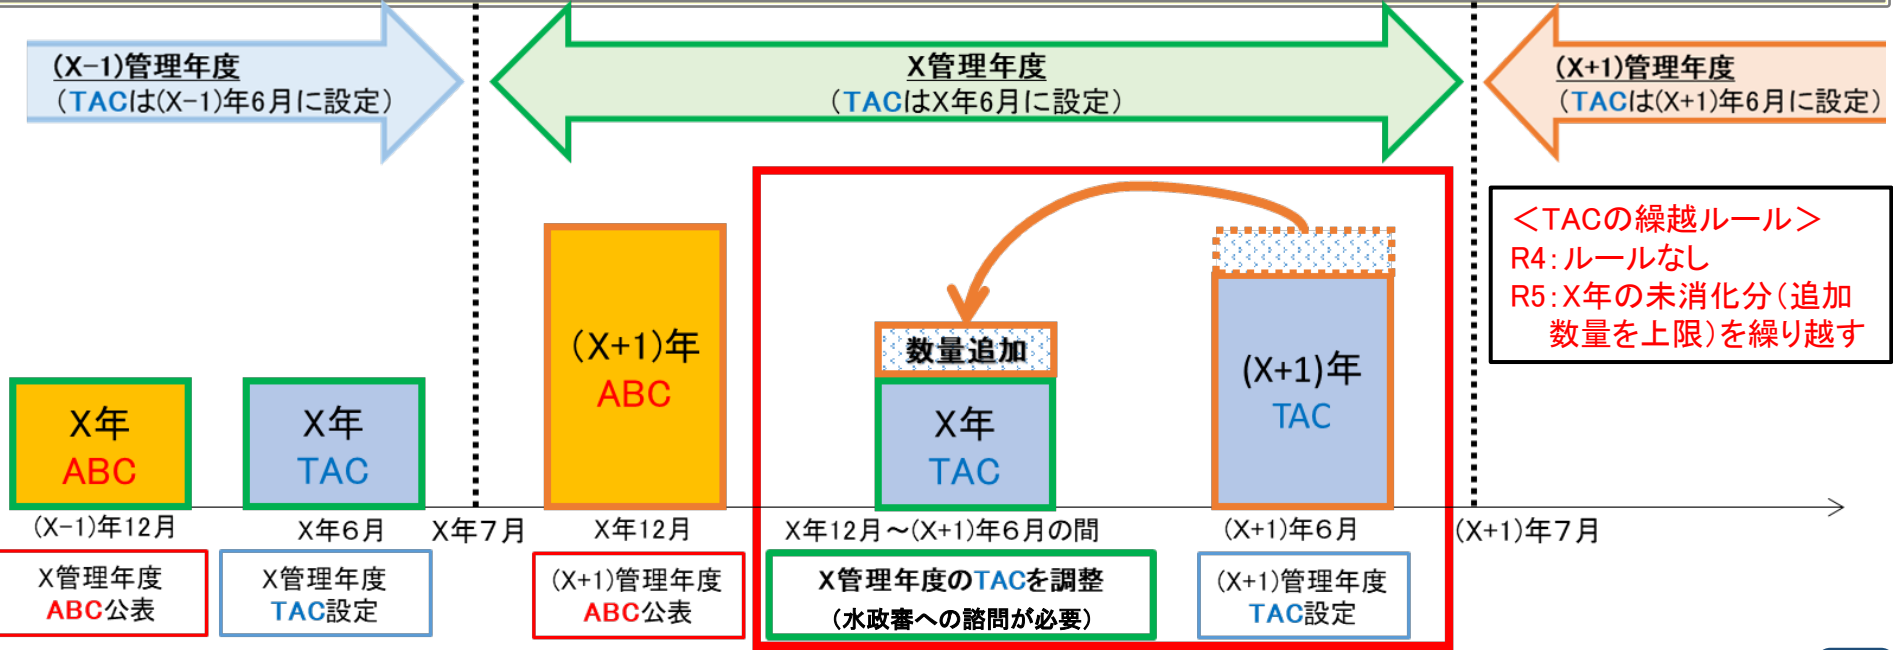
(X−1)管理年度
(TACは(X−1)年6月に設定)

X管理年度
(TACはX年6月に設定)

(X+1)管理年度
(TACは(X+1)年6月に設定)

<TACの繰越ルール>
R4:ルールなし
R5:X年の未消化分(追加数量を上限)を繰り越す

X年
ABC

X年
TAC

(X+1)年
ABC

数量追加

X年
TAC

(X+1)年
TAC

(X−1)年12月

X年6月

X年7月

X年12月

X年12月〜(X+1)年6月の間

(X+1)年6月

(X+1)年7月

X管理年度
ABC公表

X管理年度
TAC設定

(X+1)管理年度
ABC公表

X管理年度のTACを調整
(水政審への諮問が必要)

(X+1)管理年度
TAC設定